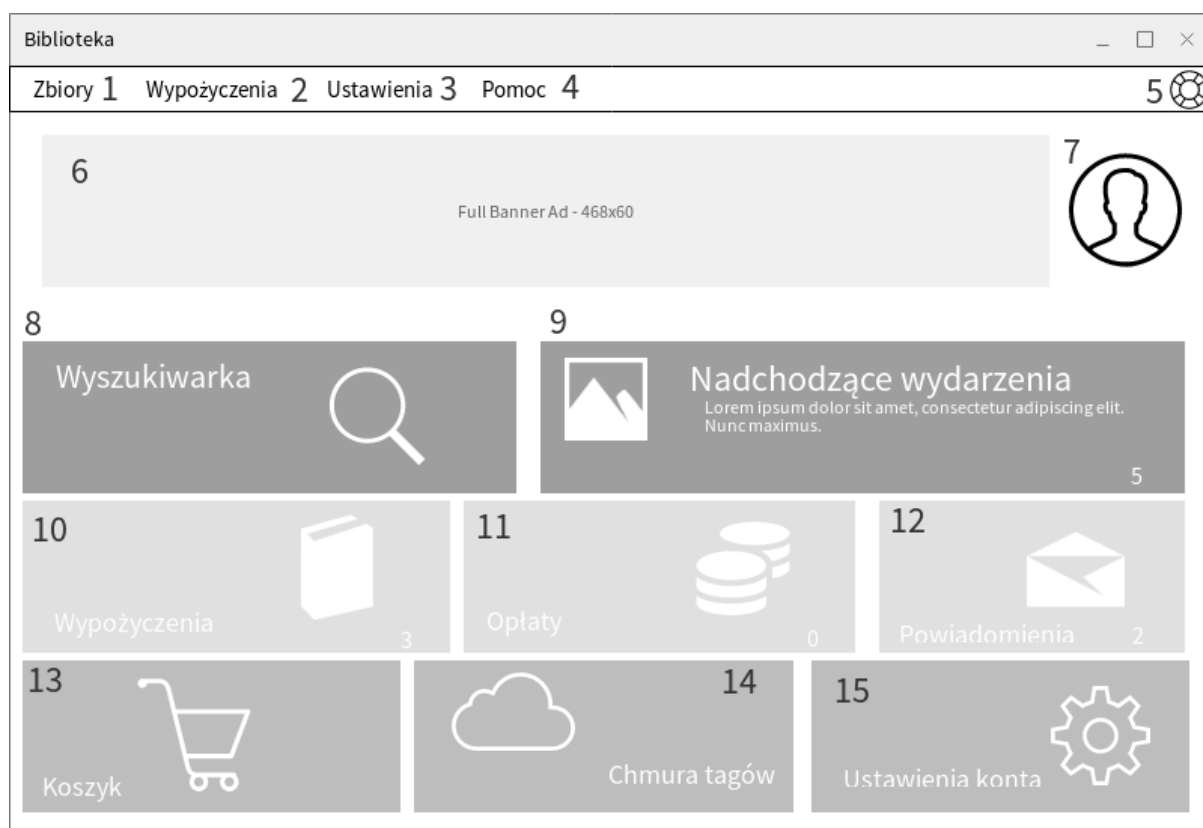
Biblioteka

_ □ ×

Zbiory 1 Wypożyczenia 2 Ustawienia 3 Pomoc 4

5

6

Full Banner Ad - 468x60

7

8

Wyszukiwarka

9

Nadchodzące wydarzenia

Lorem ipsum dolor sit amet, consectetur adipiscing elit. Nunc maximus.

5

10

Wypożyczenia

3

11

Opłaty

0

12

Powiadomienia

2

13

Koszyk

14

Chmura tagów

15

Ustawienia konta